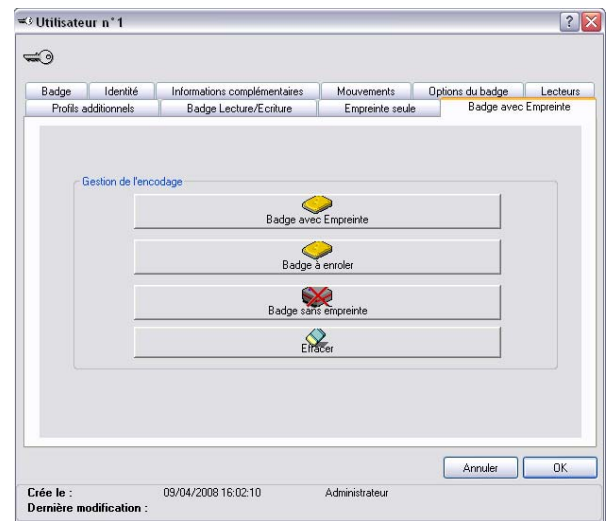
Utilisateur n°1

Badge | Identité | Informations complémentaires | Mouvements | Options du badge | Lecteurs
Profils additionnels | Badge Lecture/Ecriture | Empreinte seule | Badge avec Empreinte

Gestion de l'encodage

Badge avec Empreinte

Badge à enroler

Badge sans empreinte

Effacer

Annuler
OK

Crée le : 09/04/2008 16:02:10 Administrateur
Dernière modification :